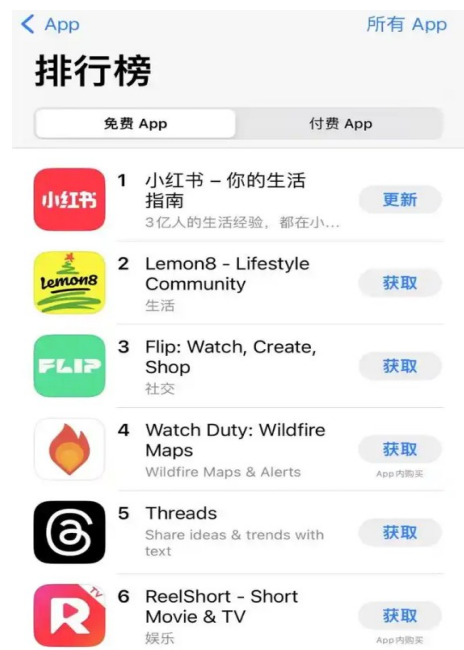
< App

所有 App

排行榜

免费 App

付费 App

小红书

1 小红书 – 你的生活指南

3亿人的生活经验，都在小...

更新

lemon8

2 Lemon8 - Lifestyle Community

生活

获取

FLIP

3 Flip: Watch, Create, Shop

社交

获取

4 Watch Duty: Wildfire Maps

Wildfire Maps & Alerts

获取

App内购买

5 Threads

Share ideas & trends with text

获取

TV

6 ReelShort - Short Movie & TV

娱乐

获取

App内购买